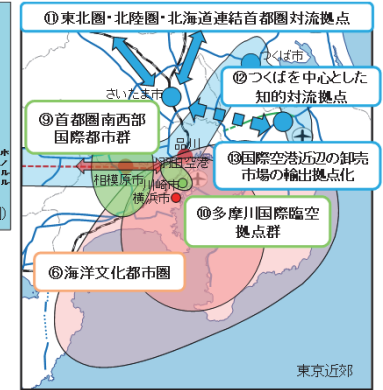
⑪東北圏・北陸圏・北海道連結首都圏対流拠点

つくば市

さいたま市

⑫つくばを中心とした知的対流拠点

⑨首都圏南西部国際都市群

品川

羽田空港

ホノルル

相模原市

川崎市

横浜市

⑬国際空港近辺の卸売市場の輸出拠点化

⑩多摩川国際臨空拠点群

⑥海洋文化都市圏

東京近郊